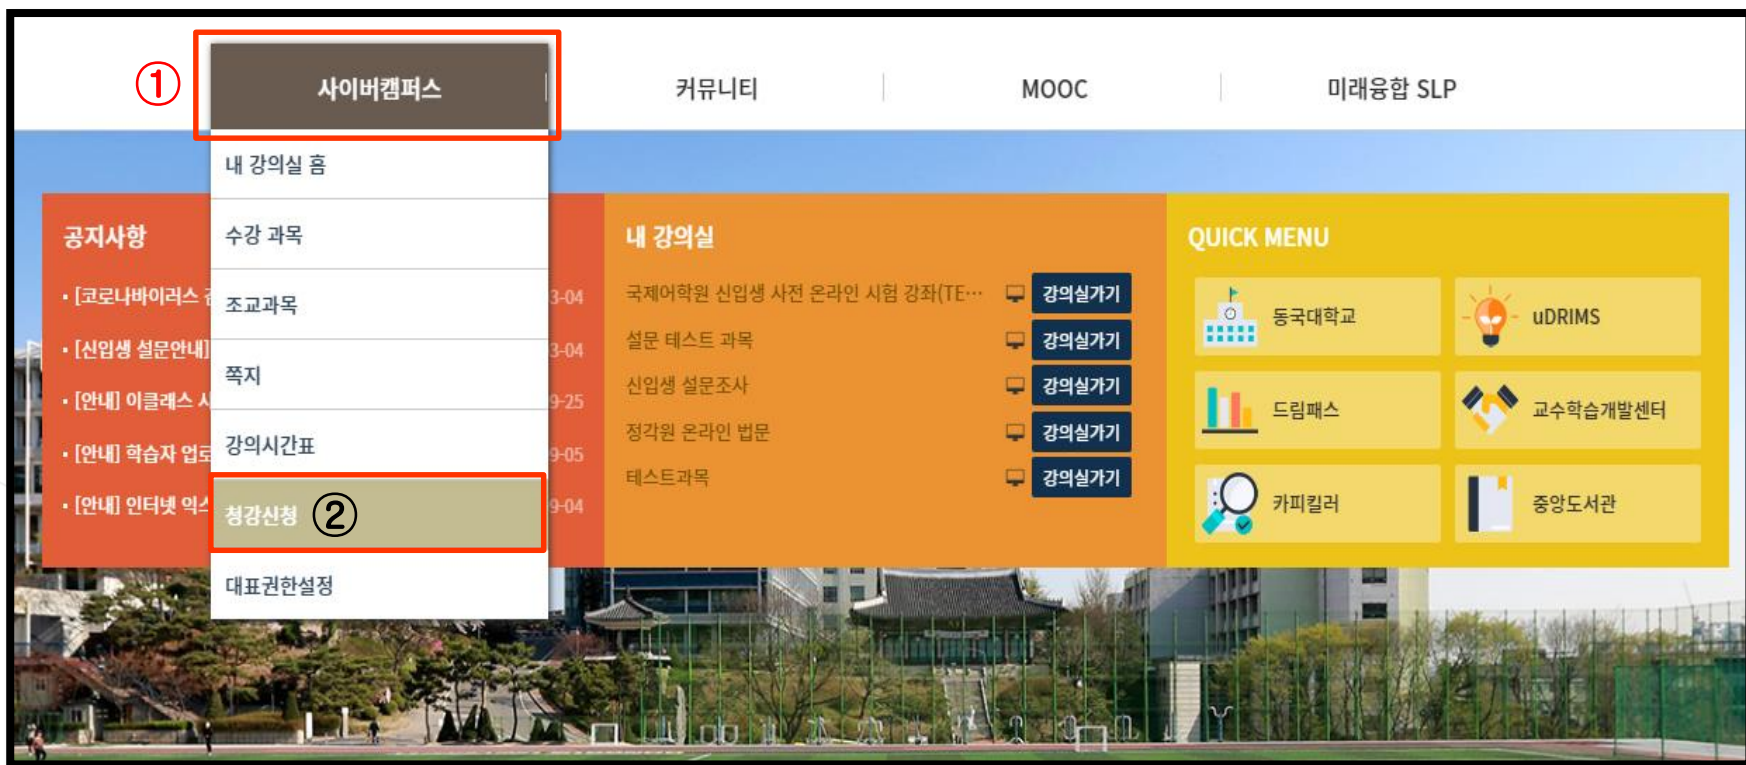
①

사이버캠퍼스

커뮤니티

MOOC

미래융합 SLP

내 강의실 홈

수강 과목

조교과목

쪽지

강의시간표

청강신청 ②

대표권한설정

공지사항

• [코로나바이러스 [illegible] 3-04

• [신입생 설문안내] 3-04

• [안내] 이클래스 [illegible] 9-25

• [안내] 학습자 업로 9-05

• [안내] 인터넷 익스 9-04

내 강의실

국제어학원 신입생 사전 온라인 시험 강좌(TE… 강의실가기

설문 테스트 과목 강의실가기

신입생 설문조사 강의실가기

정각원 온라인 법문 강의실가기

테스트과목 강의실가기

QUICK MENU

동국대학교

uDRIMS

드림패스

교수학습개발센터

카피킬러

중앙도서관